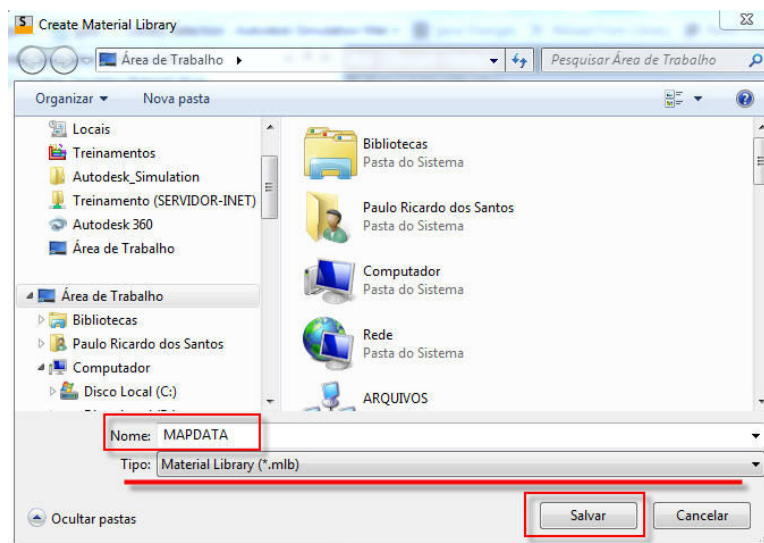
Create Material Library

Área de Trabalho ▸

Pesquisar Área de Trabalho

Organizar ▾ Nova pasta

Locais
Treinamentos
Autodesk_Simulation
Treinamento (SERVIDOR-INET)
Autodesk 360
Área de Trabalho

Área de Trabalho
Bibliotecas
Paulo Ricardo dos Santos
Computador
Disco Local (C:)

Bibliotecas
Pasta do Sistema

Paulo Ricardo dos Santos
Pasta do Sistema

Computador
Pasta do Sistema

Rede
Pasta do Sistema

ARQUIVOS

Nome: MAPDATA

Tipo: Material Library (*.mlb)

Ocultar pastas

Salvar

Cancelar